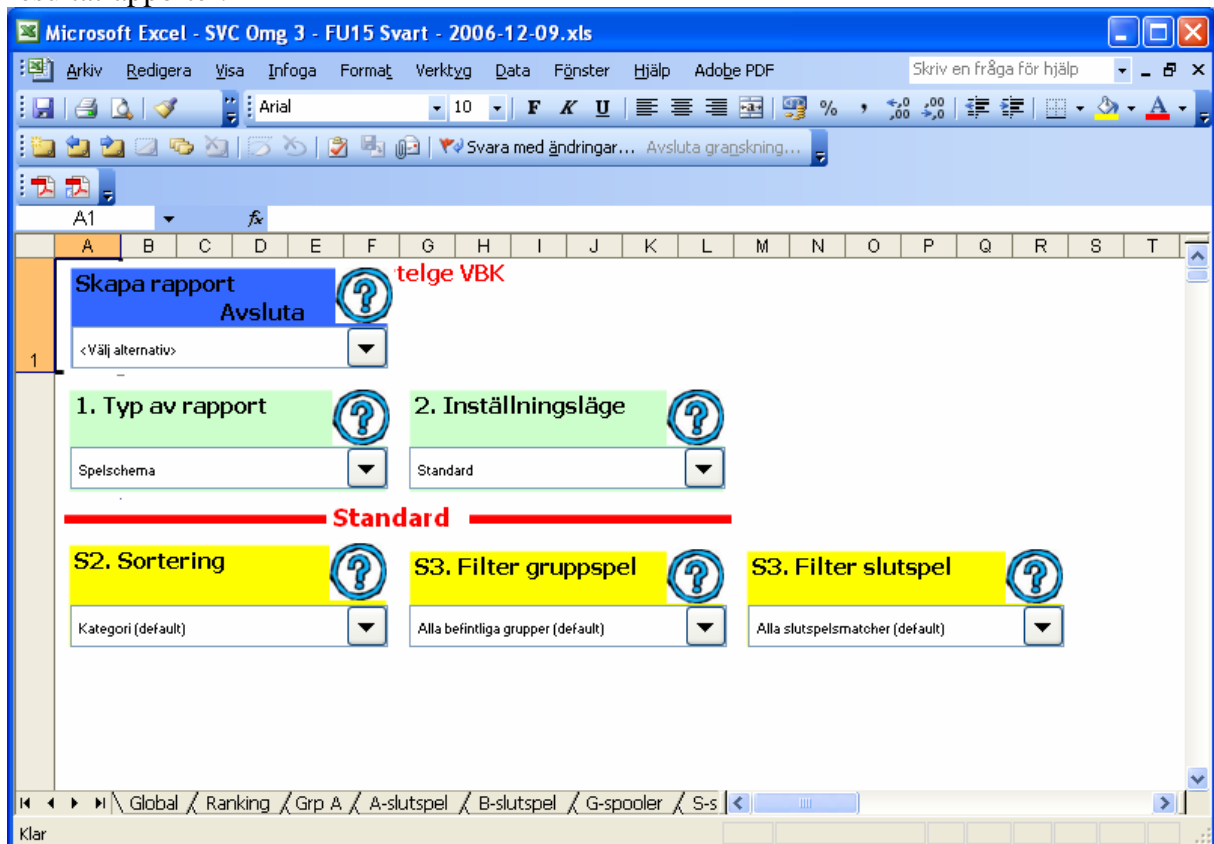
Microsoft Excel - SVC Omg 3 - FU15 Svart - 2006-12-09.xls

Arkiv Redigera Visa Infoga Format Verktyg Data Fönster Hjälp Adobe PDF

Skriv en fråga för hjälp

Arial 10 F K U %

Svara med ändringar... Avsluta granskning...

A1 fx

| | A | B | C | D | E | F | G | H | I | J | K | L | M | N | O | P | Q | R | S | T |
|---|---|---|---|---|---|---|---|---|---|---|---|---|---|---|---|---|---|---|---|---|
| 1 | | | | | | | | | | | | | | | | | | | | |

Skapa rapport
Avsluta
telge VBK
<Välj alternativ>

1. Typ av rapport
Spelschema

2. Inställningsläge
Standard

Standard

S2. Sortering
Kategori (default)

S3. Filter gruppspel
Alla befintliga grupper (default)

S3. Filter slutspel
Alla slutspelsmatcher (default)

Global Ranking Grp A A-slutspel B-slutspel G-spooler S-s

Klar